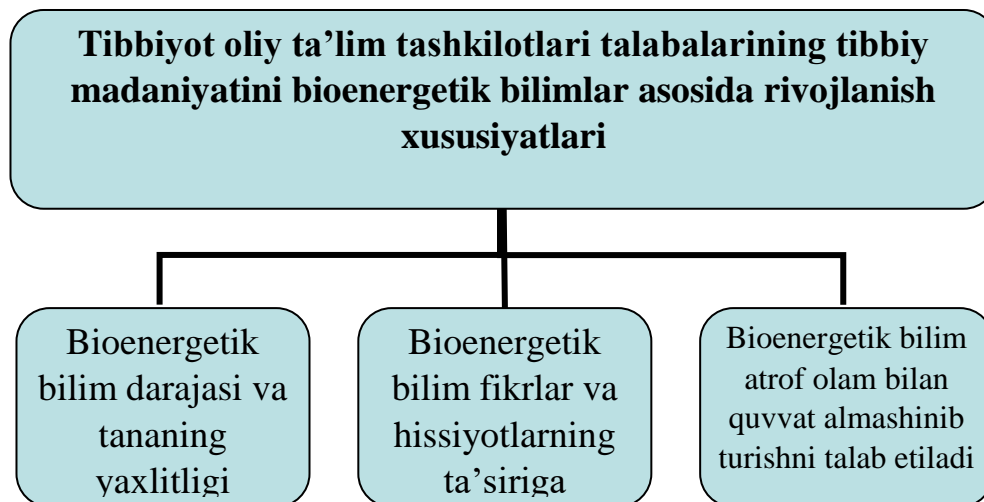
Tibbiyot oliy ta’lim tashkilotlari talabalarining tibbiy madaniyatini bioenergetik bilimlar asosida rivojlanish xususiyatlari

Bioenergetik bilim darajasi va tananing yaxlitligi

Bioenergetik bilim fikrlar va hissiyotlarning ta’siriga

Bioenergetik bilim atrof olam bilan quvvat almashinib turishni talab etiladi